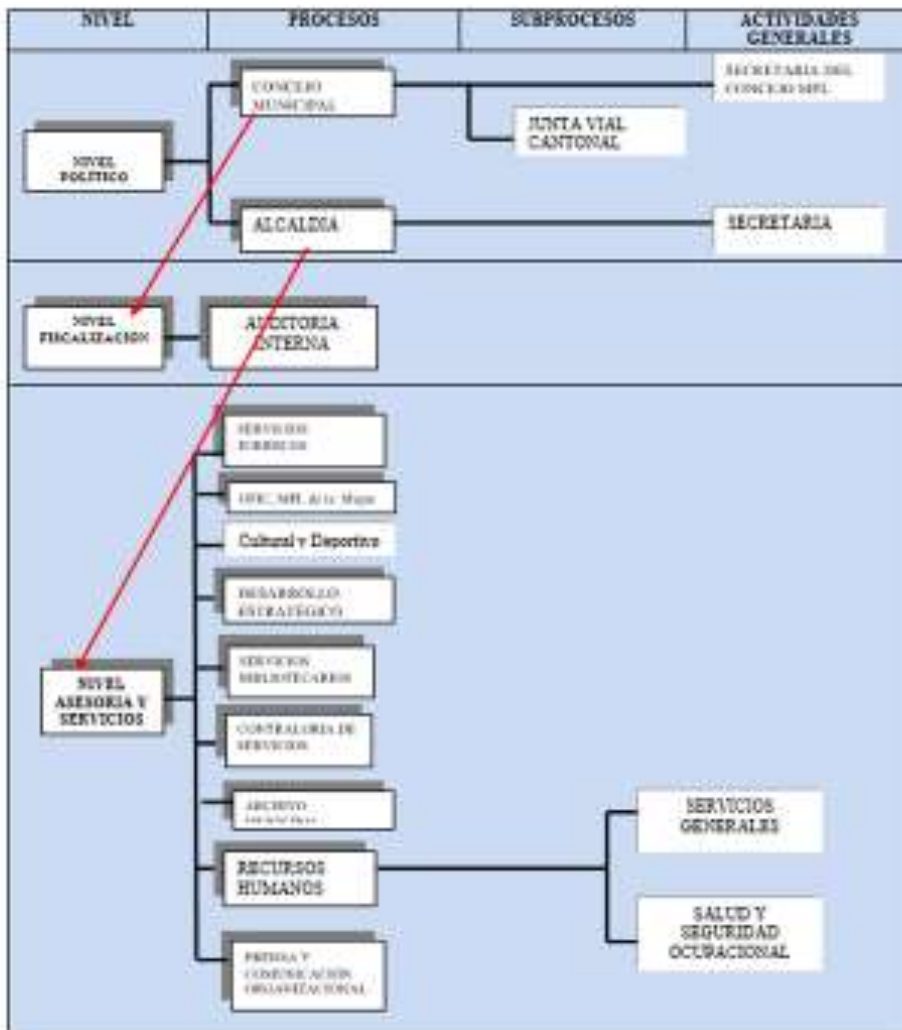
| NIVEL | PROCESOS | SUBPROCESOS | ACTIVIDADES GENERALES |
|---|---|---|---|

NIVEL POLITICO

CONCEJO MUNICIPAL

SECRETARIA DEL CONCEJO MPL

JUNTA VIAL CANTONAL

ALCALDIA

SECRETARIA

NIVEL FISCALIZACION

AUDITORIA INTERNA

NIVEL ASESORIA Y SERVICIOS

SERVICIOS JURIDICOS

OFIC. MPL de la Mujer

Cultural y Deportivo

DESARROLLO ESTRATEGICO

SERVICIOS BIBLIOTECARIOS

CONTRALORIA DE SERVICIOS

ARCHIVO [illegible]

RECURSOS HUMANOS

SERVICIOS GENERALES

SALUD Y SEGURIDAD OCUPACIONAL

PRENSA Y COMUNICACION ORGANIZACIONAL